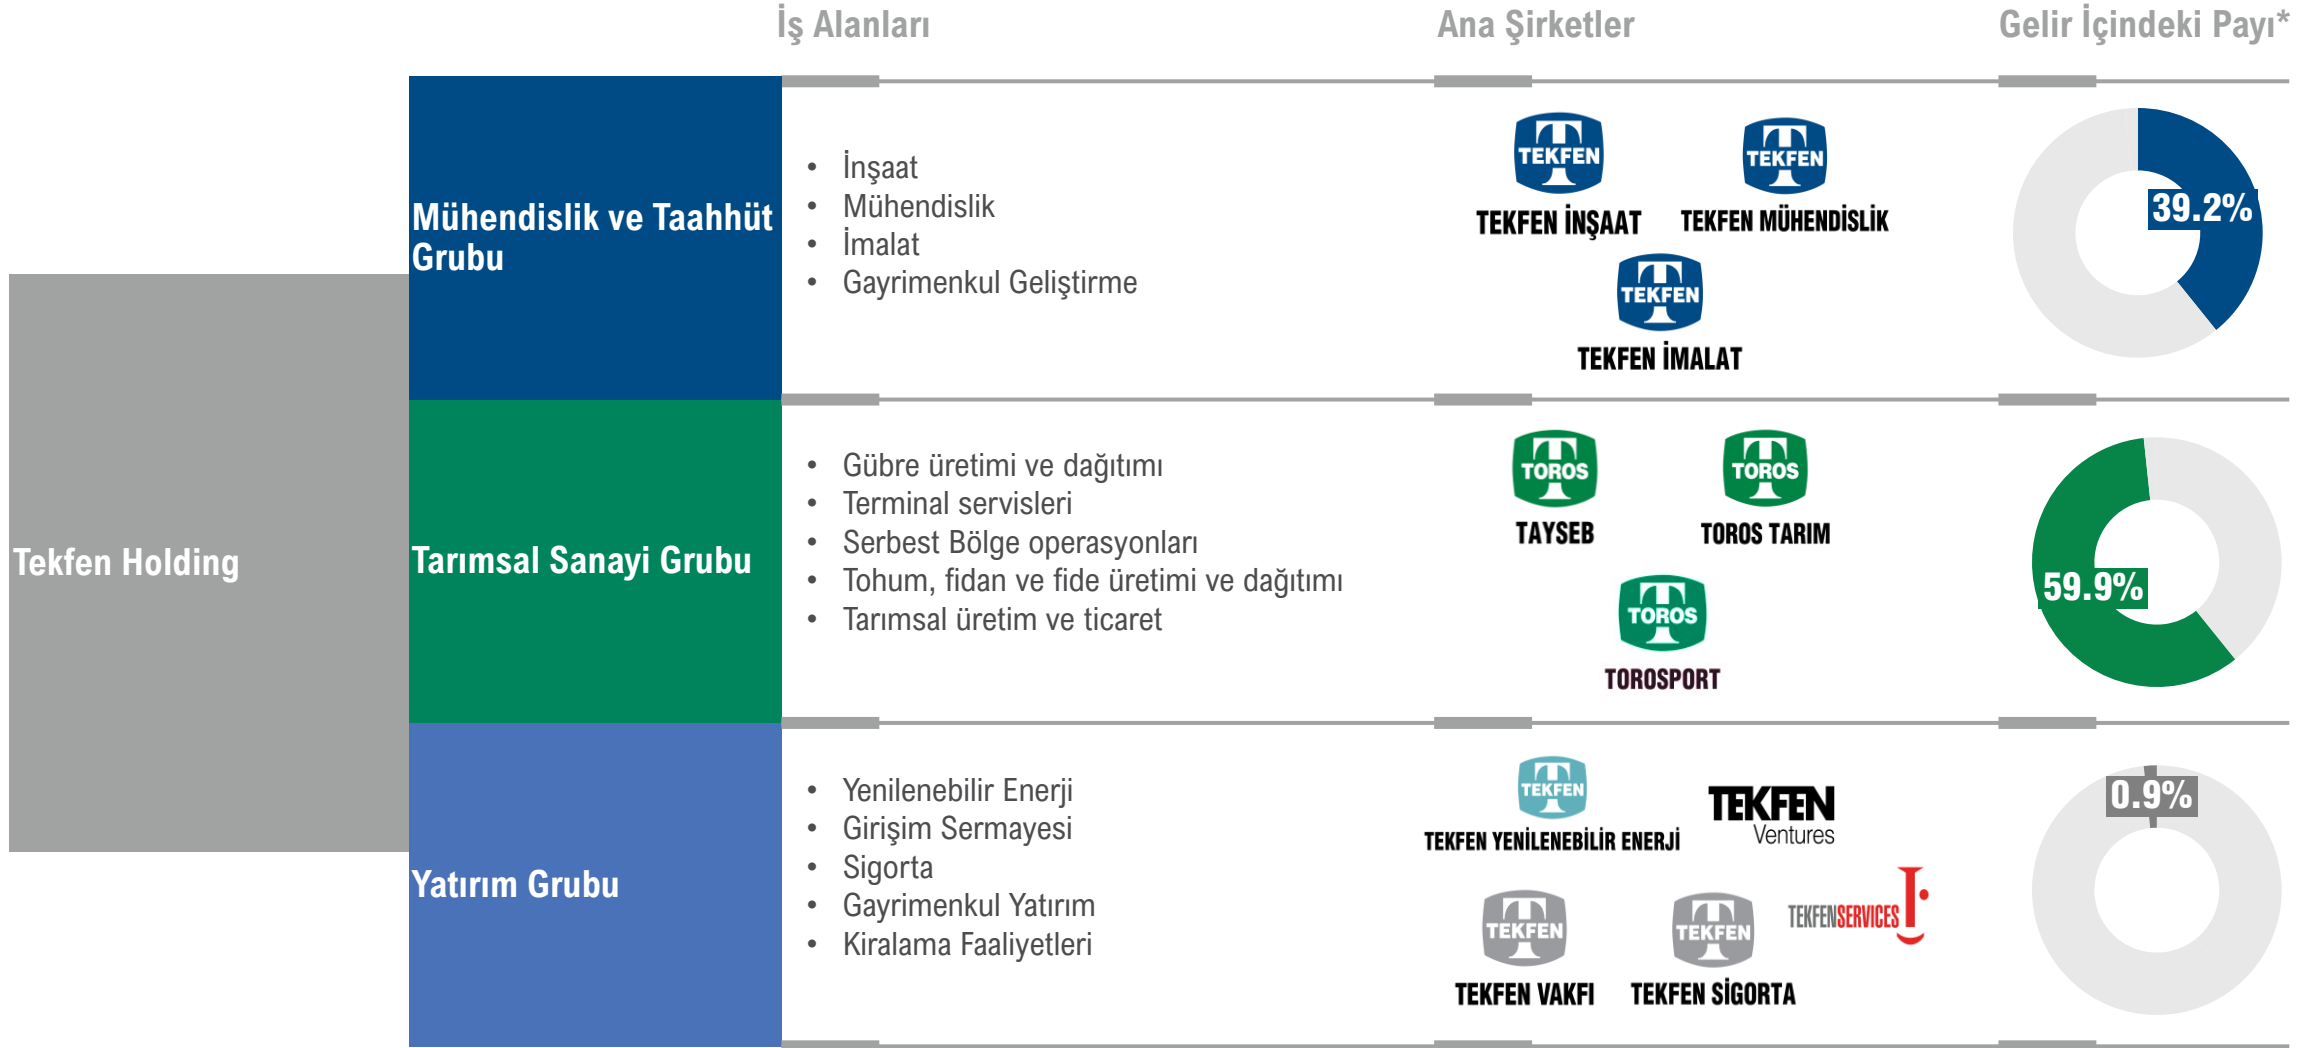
İş Alanları

Ana Şirketler

Gelir İçindeki Payı*

Tekfen Holding

Mühendislik ve Taahhüt Grubu

- İnşaat
- Mühendislik
- İmalat
- Gayrimenkul Geliştirme

TEKFEN
TEKFEN İNŞAAT

TEKFEN
TEKFEN MÜHENDİSLİK

TEKFEN
TEKFEN İMALAT

39.2%

Tarımsal Sanayi Grubu

- Gübre üretimi ve dağıtımı
- Terminal servisleri
- Serbest Bölge operasyonları
- Tohum, fidan ve fide üretimi ve dağıtımı
- Tarımsal üretim ve ticaret

TOROS
TAYSEB

TOROS
TOROS TARIM

TOROS
TOROSPORT

59.9%

Yatırım Grubu

- Yenilenebilir Enerji
- Girişim Sermayesi
- Sigorta
- Gayrimenkul Yatırım
- Kiralama Faaliyetleri

TEKFEN
TEKFEN YENİLENEBİLİR ENERJİ

TEKFEN
Ventures

TEKFEN
TEKFEN VAKFI

TEKFEN
TEKFEN SİGORTA

TEKFENSERVICES

0.9%